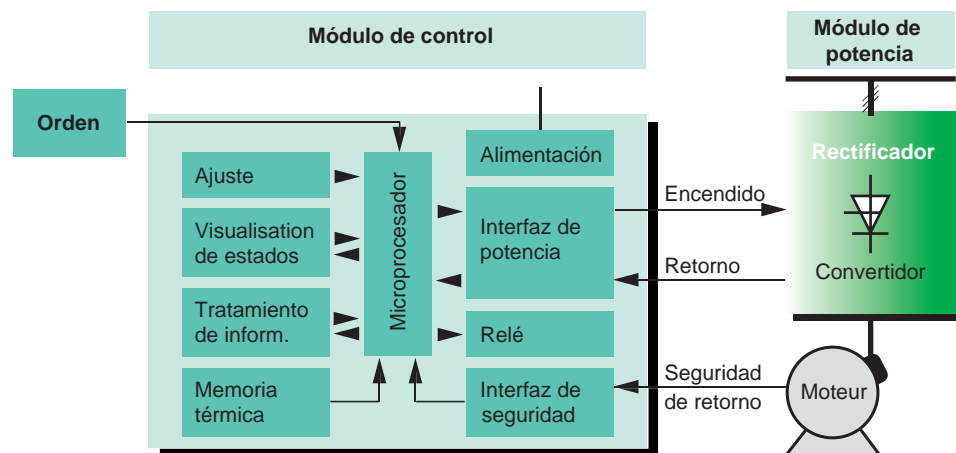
Módulo de control

Módulo de potencia

Orden

Ajuste

Visualisation de estados

Tratamiento de inform.

Memoria térmica

Microprocesador

Alimentación

Interfaz de potencia

Relé

Interfaz de seguridad

Encendido

Retorno

Seguridad de retorno

Rectificador

Convertidor

Moteur